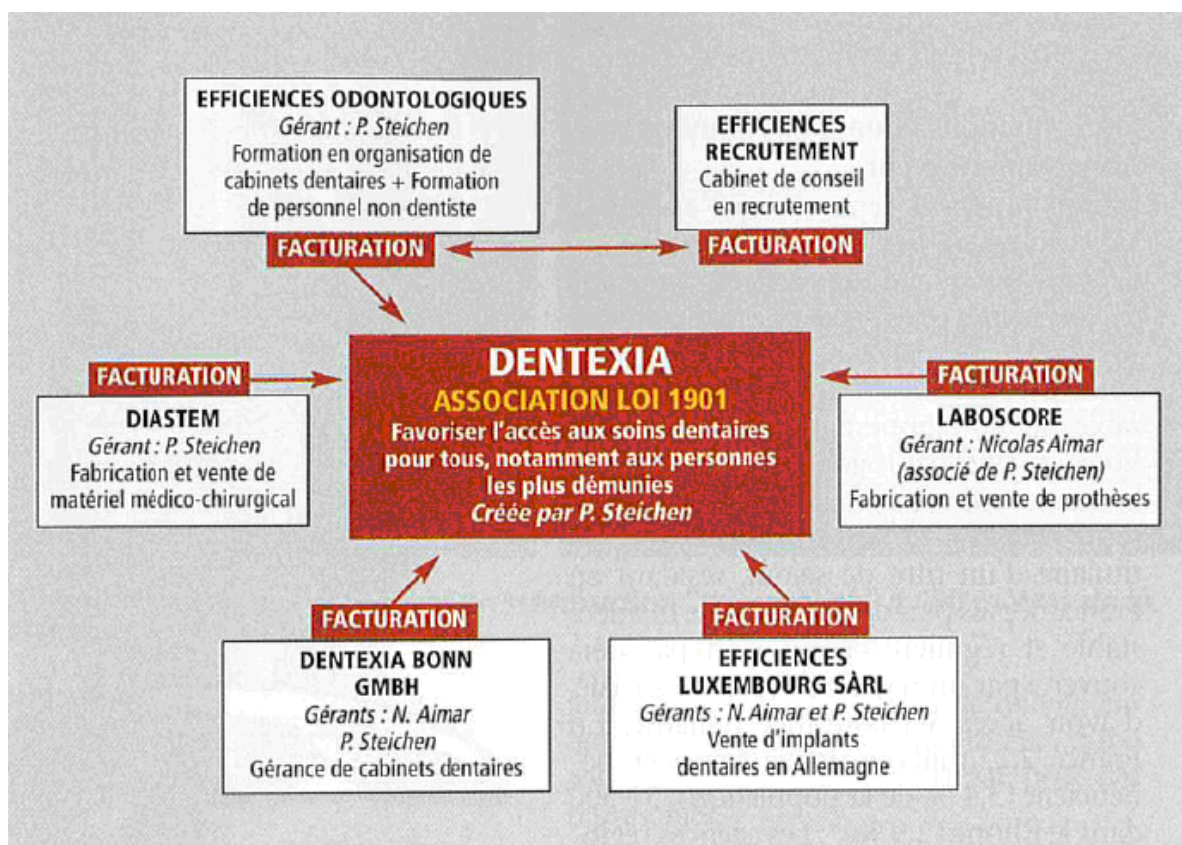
EFFICIENCES ODONTOLOGIQUES
Gérant : P. Steichen
Formation en organisation de cabinets dentaires + Formation de personnel non dentiste

FACTURATION

EFFICIENCES RECRUTEMENT
Cabinet de conseil en recrutement

FACTURATION

FACTURATION

DIASTEM
Gérant : P. Steichen
Fabrication et vente de matériel médico-chirurgical

DENTEXIA
ASSOCIATION LOI 1901
Favoriser l'accès aux soins dentaires pour tous, notamment aux personnes les plus démunies
Créée par P. Steichen

FACTURATION

LABOSCORE
Gérant : Nicolas Aimar
(associé de P. Steichen)
Fabrication et vente de prothèses

FACTURATION

DENTEXIA BONN GMBH
Gérants : N. Aimar
P. Steichen
Gérance de cabinets dentaires

FACTURATION

EFFICIENCES LUXEMBOURG SÀRL
Gérants : N. Aimar et P. Steichen
Vente d'implants dentaires en Allemagne